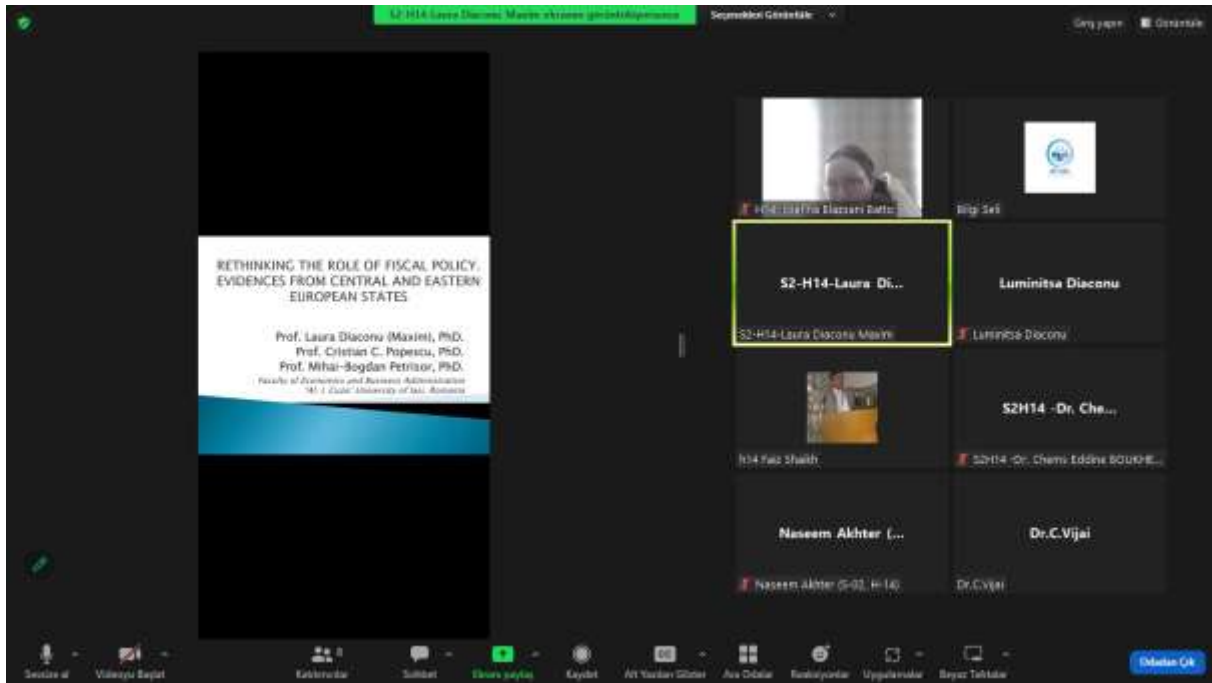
S2-H14-Laura Diaconu Maxim ekranını görüntülüyorsunuz

Seçenekleri Görüntüle

Geri yapın

Görüntüle

RETHINKING THE ROLE OF FISCAL POLICY. EVIDENCES FROM CENTRAL AND EASTERN EUROPEAN STATES

Prof. Laura Diaconu (Maxim), PhD.
Prof. Cristian C. Popescu, PhD.
Prof. Mihai-Bogdan Petrisor, PhD.
Faculty of Economics and Business Administration
"Al. I. Cuza" University of Iasi, Romania

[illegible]

Bilgi Seli

S2-H14-Laura Di...

S2-H14-Laura Diaconu Maxim

Luminitsa Diaconu

Luminitsa Diaconu

h14 Faiz Shaikh

S2H14 -Dr. Che...

S2H14 -Dr. Chems Eddine BOUKHE...

Naseem Akhter (...

Naseem Akhter (S-02, H-14)

Dr.C.Vijai

Dr.C.Vijai

Sesi aç

Videoyu Başlat

Katılımcılar

Sohbet

Ekranı paylaş

Kaydet

Alt Yazıları Göster

Ara Odalar

Reaksiyonlar

Uygulamalar

Beyaz Tahtalar

Odadan Çık